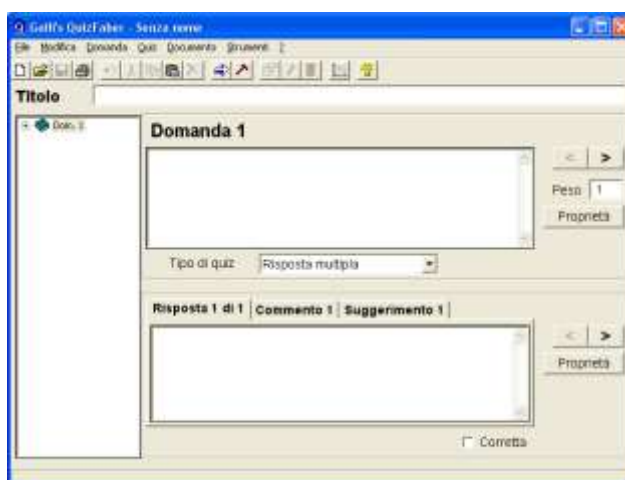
Gatti's QuizFaber - Senza nome
File Modifica Domanda Quiz Documento Strumenti ?
Titolo
Dom. 1
Domanda 1
< >
Peso 1
Proprietà
Tipo di quiz Risposta multipla
Risposta 1 di 1 Commento 1 Suggerimento 1
< >
Proprietà
Corretta